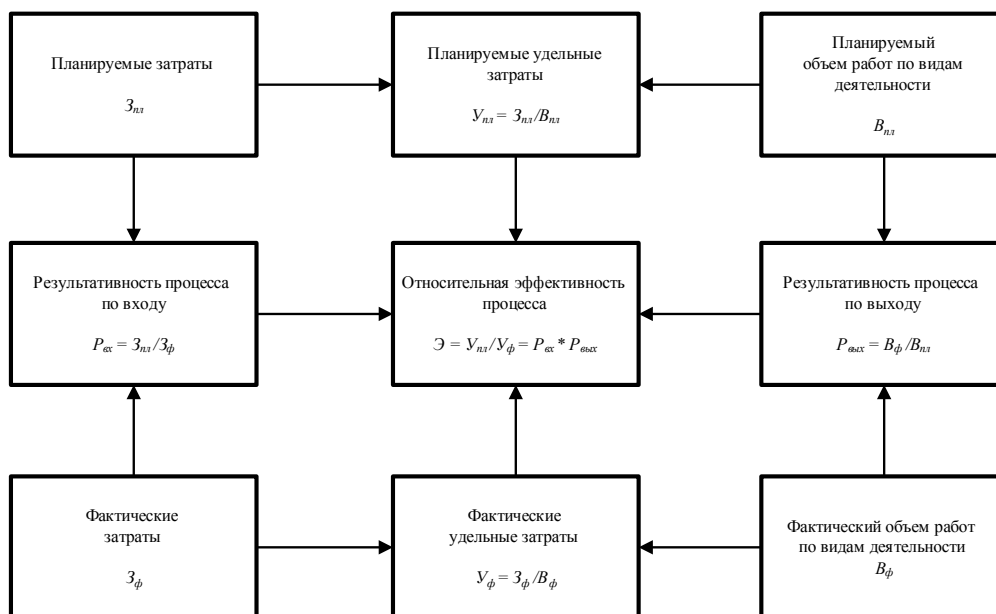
Планируемые затраты

$З_{пл}$

Планируемые удельные затраты

$У_{пл} = З_{пл}/В_{пл}$

Планируемый объем работ по видам деятельности

$В_{пл}$

Результативность процесса по входу

$Р_{вх} = З_{пл}/З_{ф}$

Относительная эффективность процесса

$Э = У_{пл}/У_{ф} = Р_{вх} * Р_{вых}$

Результативность процесса по выходу

$Р_{вых} = В_{ф}/В_{пл}$

Фактические затраты

$З_{ф}$

Фактические удельные затраты

$У_{ф} = З_{ф}/В_{ф}$

Фактический объем работ по видам деятельности

$В_{ф}$